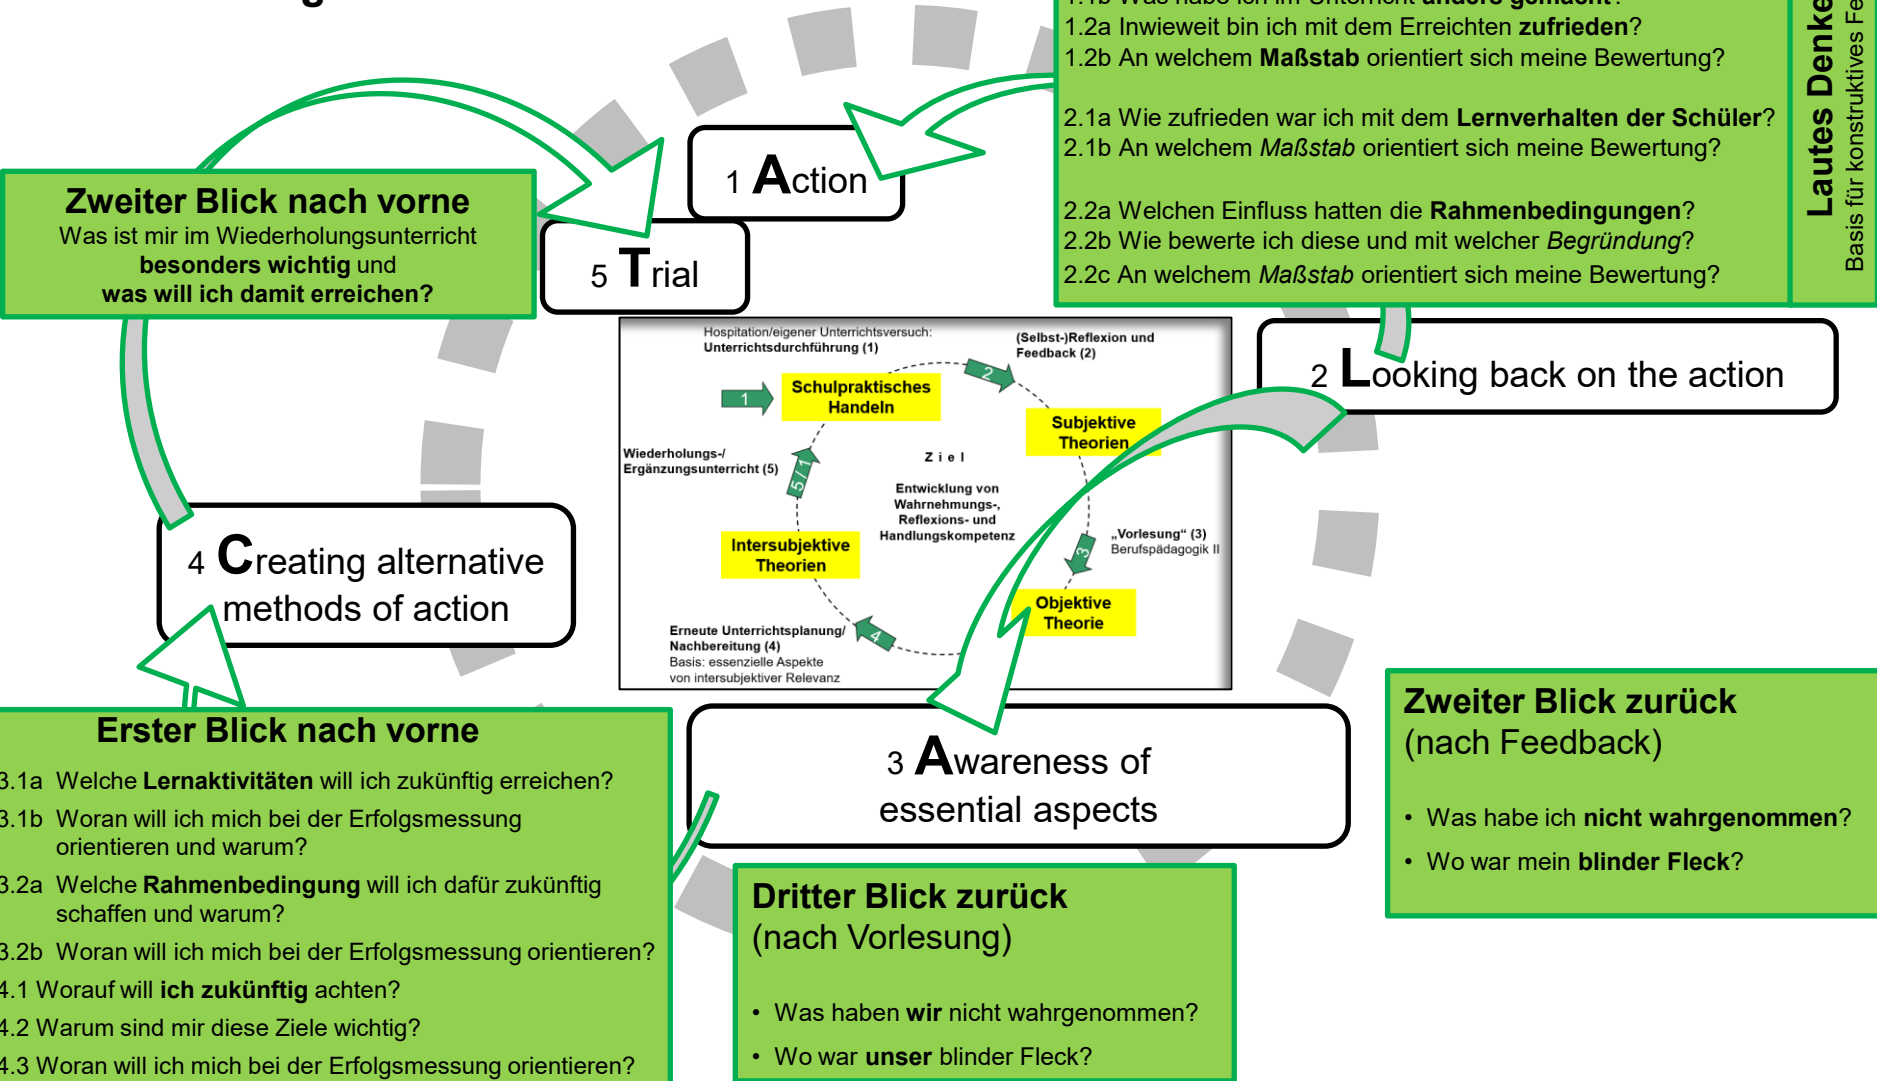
1.2a Inwieweit bin ich mit dem Erreichten **zufrieden**?
1.2b An welchem **Maßstab** orientiert sich meine Bewertung?

2.1a Wie zufrieden war ich mit dem **Lernverhalten der Schüler**?
2.1b An welchem *Maßstab* orientiert sich meine Bewertung?

2.2a Welchen Einfluss hatten die **Rahmenbedingungen**?
2.2b Wie bewerte ich diese und mit welcher *Begründung*?
2.2c An welchem *Maßstab* orientiert sich meine Bewertung?

Lautes Denke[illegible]
Basis für konstruktives Fe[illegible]

1 Action

5 Trial

Zweiter Blick nach vorne
Was ist mir im Wiederholungsunterricht **besonders wichtig** und **was will ich damit erreichen?**

2 Looking back on the action

Hospitation/eigener Unterrichtsversuch: Unterrichtsdurchführung (1)
(Selbst-)Reflexion und Feedback (2)
1
2
Schulpraktisches Handeln
Subjektive Theorien
Wiederholungs-/ Ergänzungsunterricht (5)
5 / 1
Ziel
Entwicklung von Wahrnehmungs-, Reflexions- und Handlungskompetenz
„Vorlesung" (3) Berufspädagogik II
3
Intersubjektive Theorien
Objektive Theorie
Erneute Unterrichtsplanung/ Nachbereitung (4)
Basis: essenzielle Aspekte von intersubjektiver Relevanz
4

4 Creating alternative methods of action

Erster Blick nach vorne
3.1a Welche **Lernaktivitäten** will ich zukünftig erreichen?
3.1b Woran will ich mich bei der Erfolgsmessung orientieren und warum?
3.2a Welche **Rahmenbedingung** will ich dafür zukünftig schaffen und warum?
3.2b Woran will ich mich bei der Erfolgsmessung orientieren?
4.1 Worauf will **ich zukünftig** achten?
4.2 Warum sind mir diese Ziele wichtig?
4.3 Woran will ich mich bei der Erfolgsmessung orientieren?

3 Awareness of essential aspects

Zweiter Blick zurück
(nach Feedback)
• Was habe ich **nicht wahrgenommen**?
• Wo war mein **blinder Fleck**?

Dritter Blick zurück
(nach Vorlesung)
• Was haben **wir** nicht wahrgenommen?
• Wo war **unser** blinder Fleck?